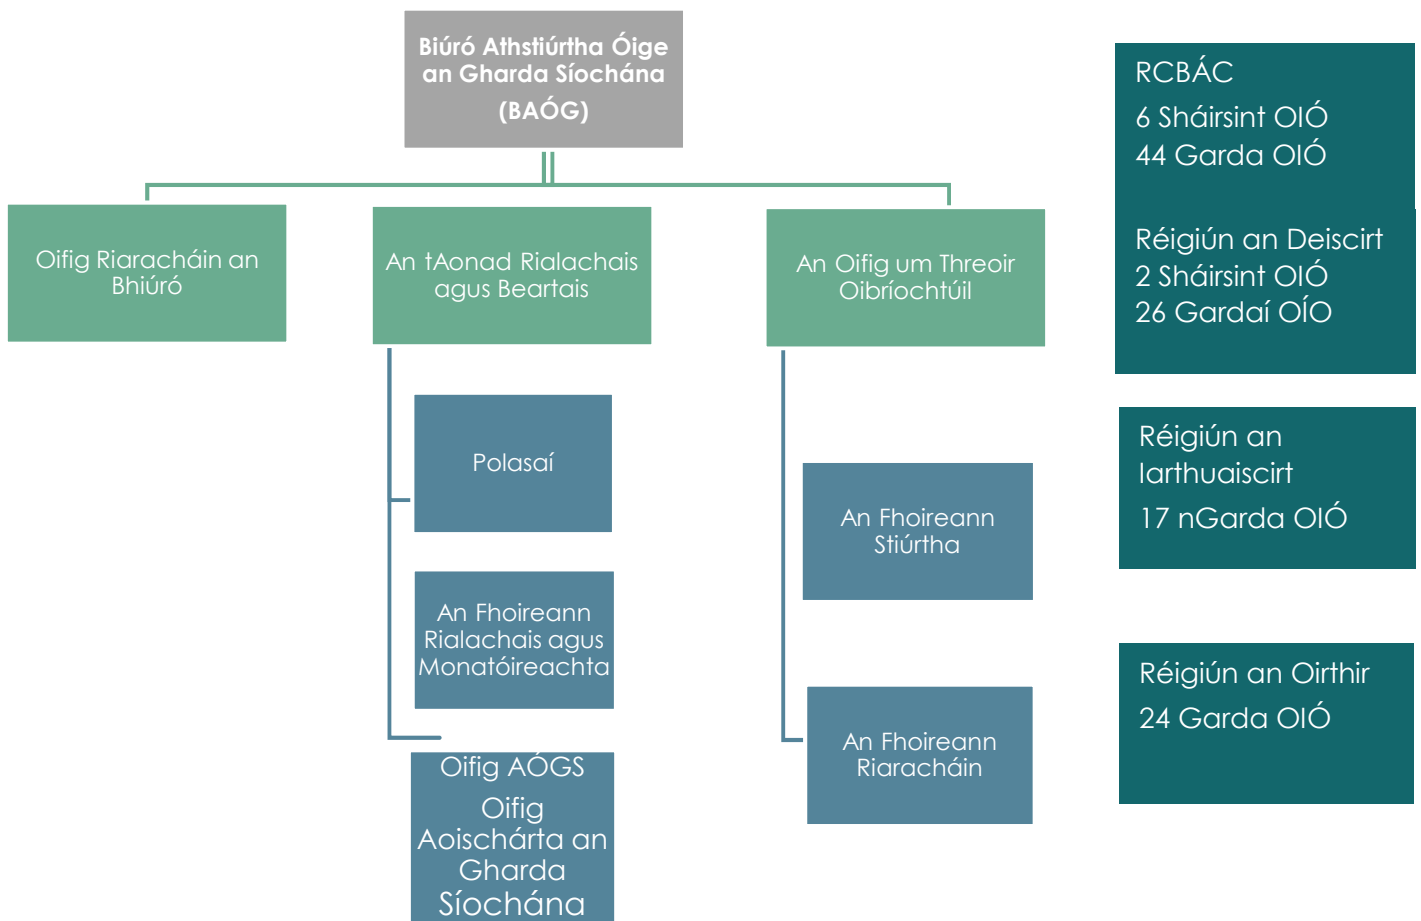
Biúró Athstiúrtha Óige an Gharda Síochána (BAÓG)

Oifig Riaracháin an Bhiúró

An tAonad Rialachais agus Beartais

Polasaí

An Fhoireann Rialachais agus Monatóireachta

Oifig AÓGS
Oifig Aoischárta an Gharda Síochána

An Oifig um Threoir Oibríochtúil

An Fhoireann Stiúrtha

An Fhoireann Riaracháin

RCBÁC
6 Sháirsint OIÓ
44 Garda OIÓ

Réigiún an Deiscirt
2 Sháirsint OIÓ
26 Gardaí OÍO

Réigiún an Iarthuaiscirt
17 nGarda OIÓ

Réigiún an Oirthir
24 Garda OIÓ